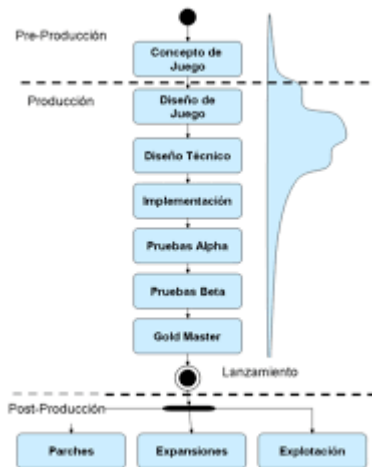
Pre-Producción

Concepto de Juego

Producción

Diseño de Juego

Diseño Técnico

Implementación

Pruebas Alpha

Pruebas Beta

Gold Master

Lanzamiento

Post-Producción

Parches

Expansiones

Explotación